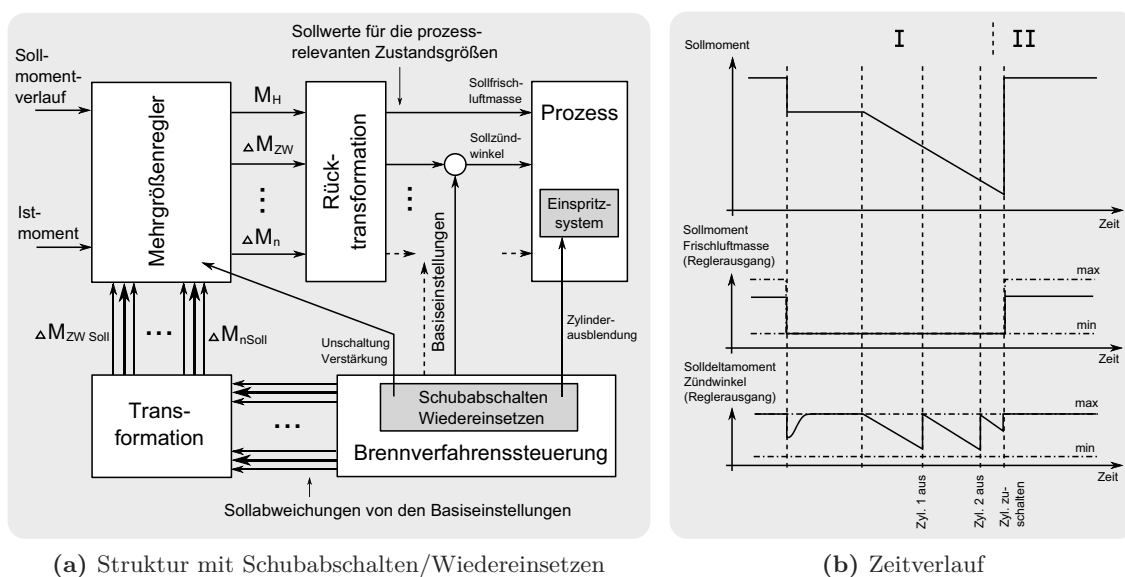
Soll-momentverlauf

Ist-moment

Mehrgrößenregler

$M_H$

$\Delta M_{ZW}$

⋮

$\Delta M_n$

Sollwerte für die prozessrelevanten Zustandsgrößen

Rück-transformation

Sollfrischluftmasse

Sollzündwinkel

⋮

Prozess

Einspritzsystem

Basiseinstellungen

$\Delta M_{ZW\ Soll}$

...

$\Delta M_{nSoll}$

Unschaltung Verstärkung

Zylinderausblendung

Trans-formation

...

Schubabschalten Wiedereinsetzen

Brennverfahrenssteuerung

Sollabweichungen von den Basiseinstellungen

(a) Struktur mit Schubabschalten/Wiedereinsetzen

I

II

Sollmoment

Zeit

Sollmoment Frischluftmasse (Reglerausgang)

max

min

Zeit

Solldeltamoment Zündwinkel (Reglerausgang)

max

min

Zeit

Zyl. 1 aus

Zyl. 2 aus

Zyl. zuschalten

(b) Zeitverlauf